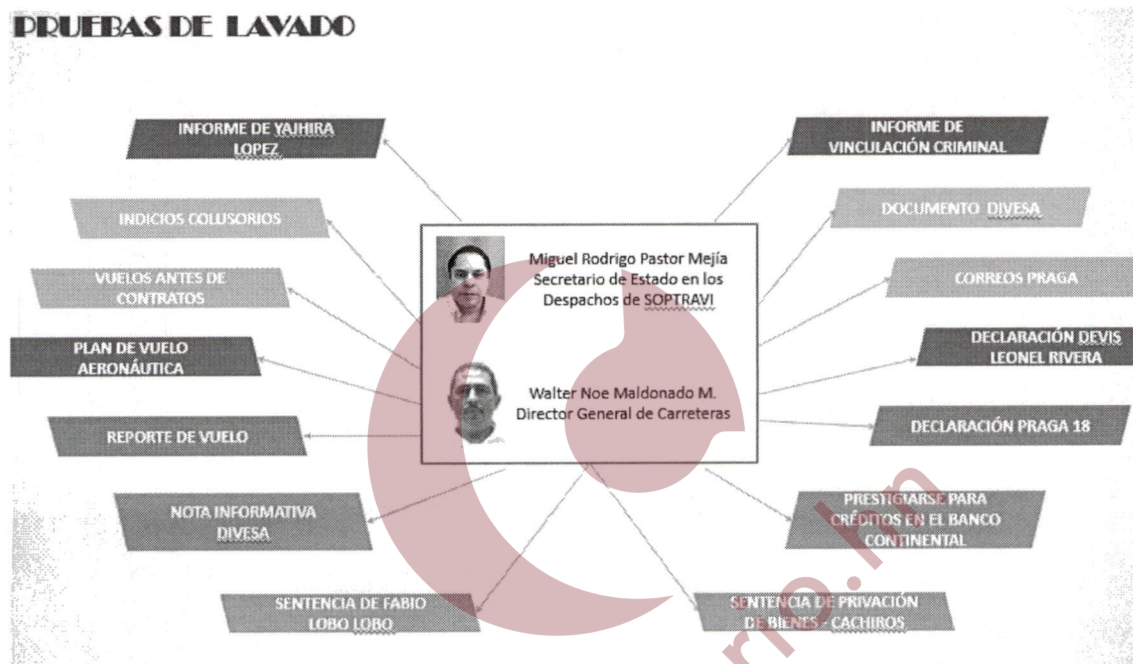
PRUEBAS DE LAVADO

INFORME DE YAJHIRA LOPEZ

INDICIOS COLUSORIOS

VUELOS ANTES DE CONTRATOS

PLAN DE VUELO AERONÁUTICA

REPORTE DE VUELO

NOTA INFORMATIVA DIVESA

SENTENCIA DE FABIO LOBO LOBO

Miguel Rodrigo Pastor Mejía
Secretario de Estado en los Despachos de SOPTRAVI

Walter Noe Maldonado M.
Director General de Carreteras

INFORME DE VINCULACIÓN CRIMINAL

DOCUMENTO DIVESA

CORREOS PRAGA

DECLARACIÓN DEVIS LEONEL RIVERA

DECLARACIÓN PRAGA 18

PRESTIGIARSE PARA CRÉDITOS EN EL BANCO CONTINENTAL

SENTENCIA DE PRIVACIÓN DE BIENES - CACHIROS

rio.hn